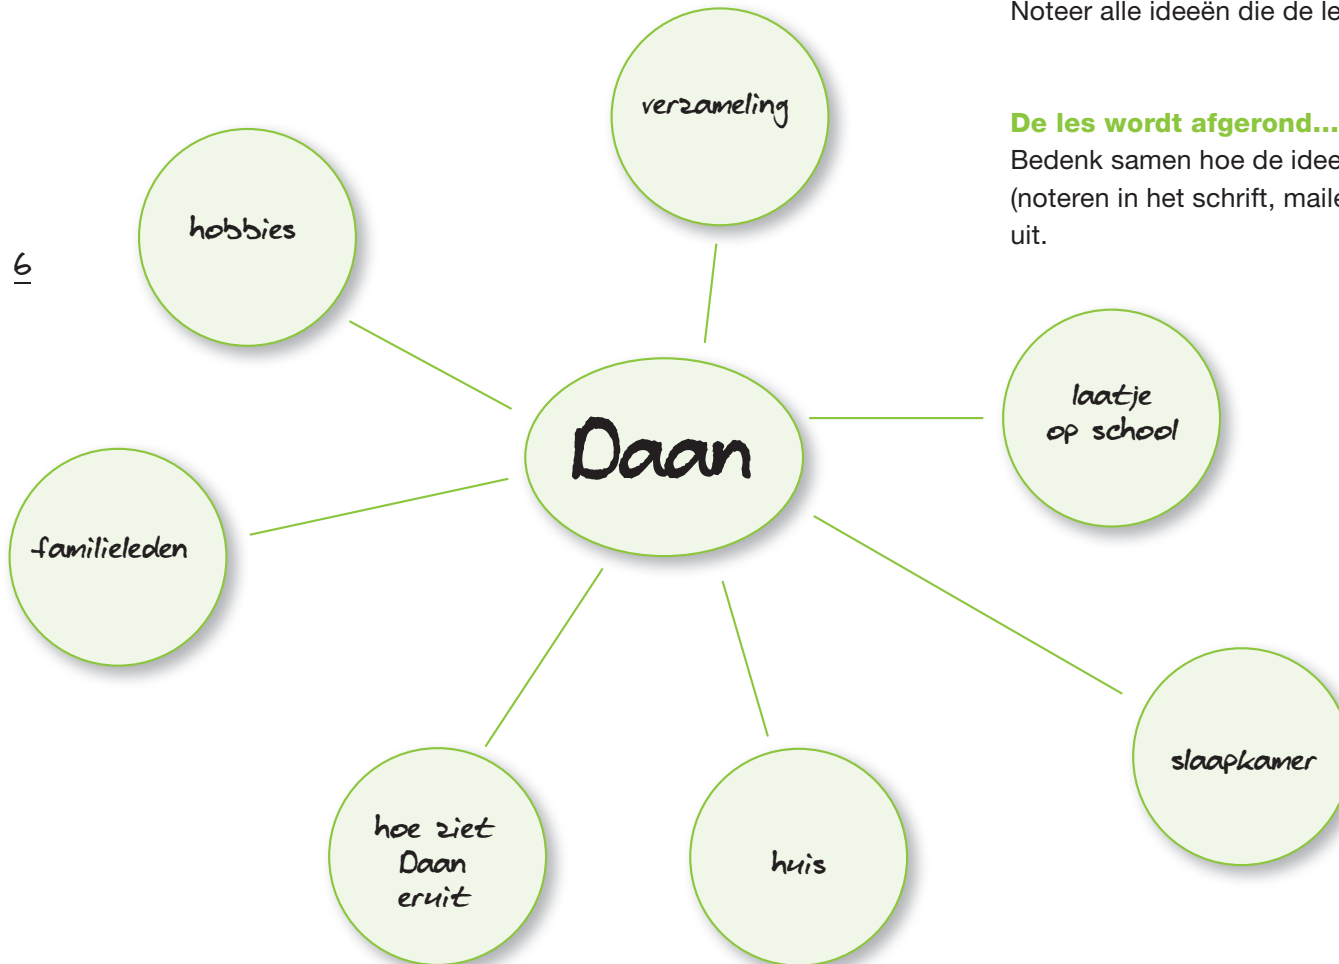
Noteer alle ideeën die de le

De les wordt afgerond...
Bedenk samen hoe de idee (noteren in het schrift, maile uit.

6

verzameling

hobbies

Daan

laatje op school

familieleden

slaapkamer

hoe ziet Daan eruit

huis